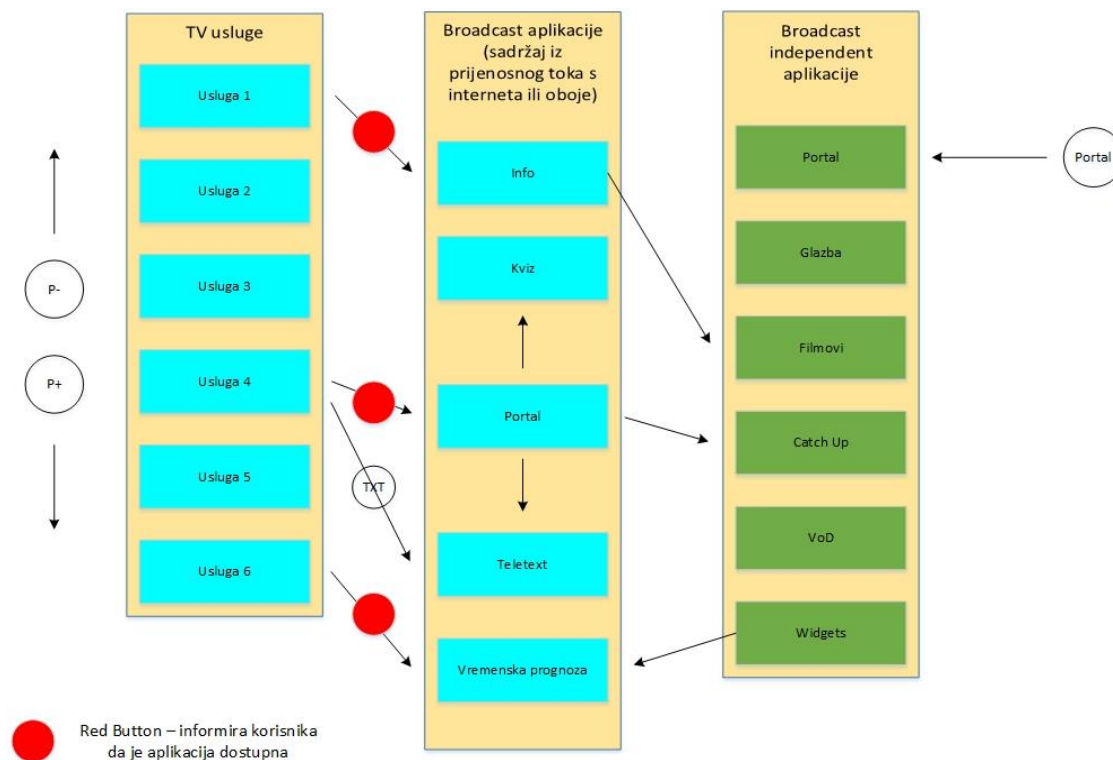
TV usluge

Usluga 1

Usluga 2

Usluga 3

Usluga 4

Usluga 5

Usluga 6

P-

P+

TXT

Broadcast aplikacije (sadržaj iz prijenosnog toka s interneta ili oboje)

Info

Kviz

Portal

Teletext

Vremenska prognoza

Broadcast independent aplikacije

Portal

Glazba

Filmovi

Catch Up

VoD

Widgets

Portal

Red Button – informira korisnika da je aplikacija dostupna